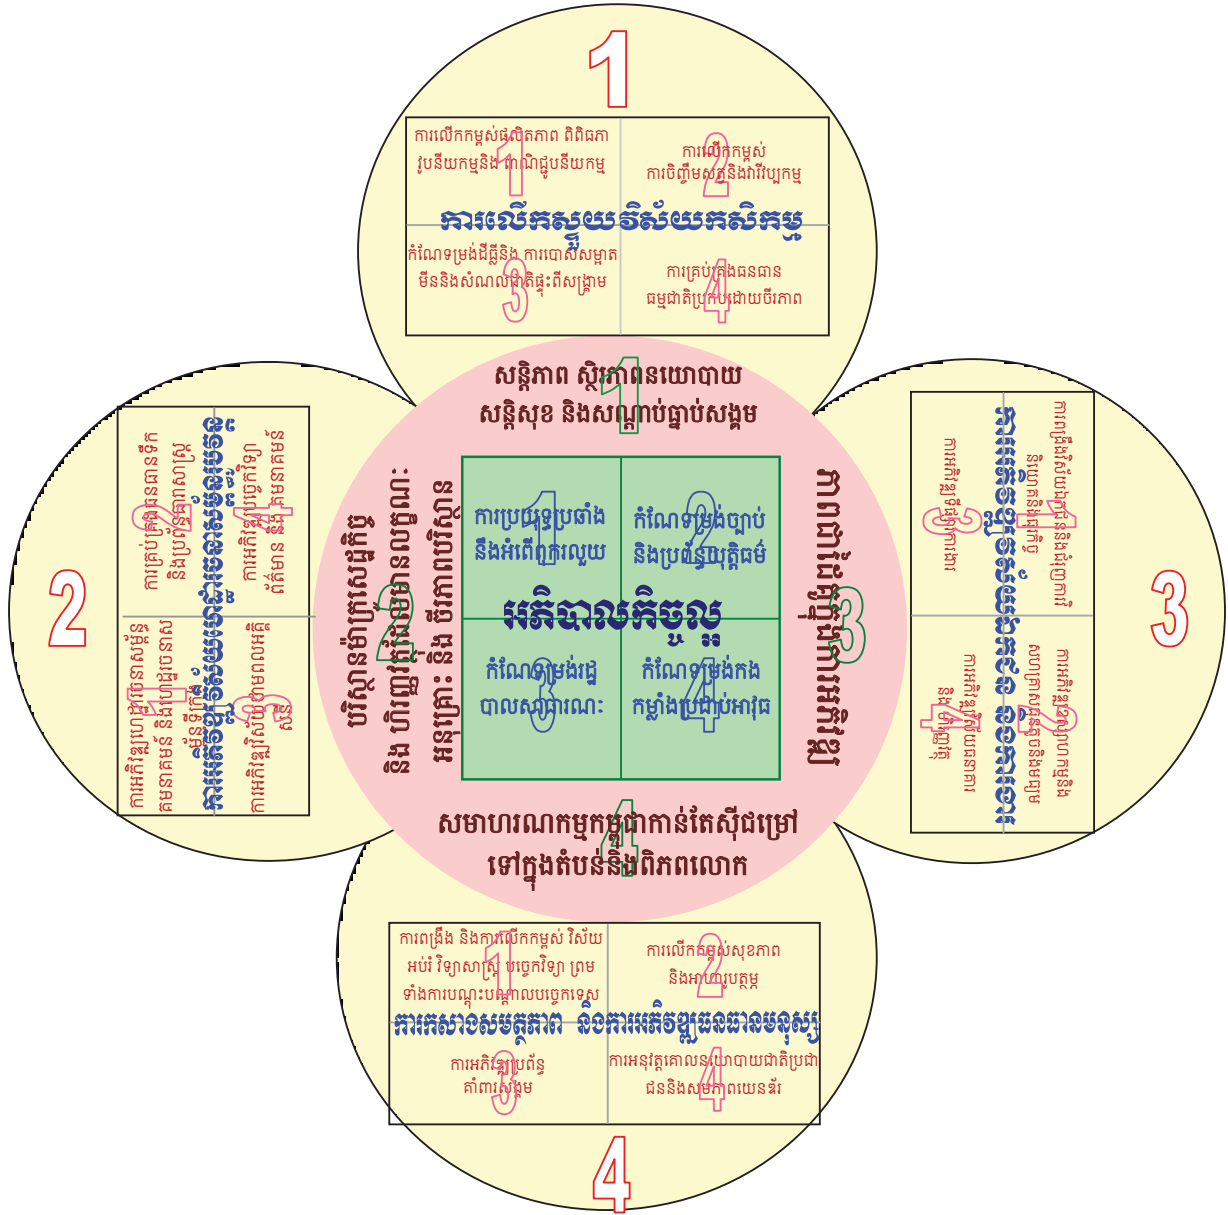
1

ការលើកកម្ពស់ផលិតភាព ពិពិធភាព វូបនីយកម្មនិង ពាណិជ្ជូបនីយកម្ម

ការលើកកម្ពស់ ការចិញ្ចឹមសត្វនិងវារីវប្បកម្ម

ការលើកស្ទួយវិស័យកសិកម្ម

កំណែទម្រង់ដីធ្លីនិង ការបោសសម្អាតមីននិងសំណល់ជាតិផ្ទុះពីសង្គ្រាម

ការគ្រប់គ្រងធនធានធម្មជាតិប្រកបដោយចីរភាព

សន្តិភាព ស្ថិរភាពនយោបាយ សន្តិសុខ និងសណ្តាប់ធ្នាប់សង្គម

ការប្រយុទ្ធប្រឆាំងនឹងអំពើពុករលួយ

កំណែទម្រង់ច្បាប់ និងប្រព័ន្ធយុត្តិធម៌

អភិបាលកិច្ចល្អ

កំណែទម្រង់រដ្ឋបាលសាធារណៈ

កំណែទម្រង់កងកម្លាំងប្រដាប់អាវុធ

បរិស្ថានម៉ាក្រូសេដ្ឋកិច្ច និង ហិរញ្ញវត្ថុប្រកបដោយលក្ខណៈ អនុគ្រោះ និង ចីរភាពបរិស្ថាន

ភាពជាដៃគូក្នុងការអភិវឌ្ឍ

សមាហរណកម្មកម្ពុជាកាន់តែស៊ីជម្រៅ ទៅក្នុងតំបន់និងពិភពលោក

2

ការគ្រប់គ្រងធនធានទឹក និងប្រព័ន្ធធារាសាស្ត្រ

ការអភិវឌ្ឍហេដ្ឋារចនាសម្ព័ន្ធ

ការអភិវឌ្ឍទូរគមនាគមន៍ និងបច្ចេកវិទ្យា

ការអភិវឌ្ឍហេដ្ឋារចនាសម្ព័ន្ធដឹកជញ្ជូន

ការអភិវឌ្ឍវិស័យថាមពលអគ្គិសនី

3

ការពង្រឹងវិស័យឯកជននិងការលើកកម្ពស់ការវិនិយោគ

ការអភិវឌ្ឍវិស័យឯកជន និងការងារ

ការអភិវឌ្ឍឧស្សាហកម្មនិងសហគ្រាសធុនតូចនិងមធ្យម

ការអភិវឌ្ឍទីផ្សារការងារ

ការពង្រឹងសេវាហិរញ្ញវត្ថុ

4

ការពង្រឹង និងការលើកកម្ពស់ វិស័យអប់រំ វិទ្យាសាស្ត្រ បច្ចេកវិទ្យា ព្រមទាំងការបណ្តុះបណ្តាលបច្ចេកទេស

ការលើកកម្ពស់សុខភាព និងអាហារូបត្ថម្ភ

ការកសាងសមត្ថភាព និងការអភិវឌ្ឍធនធានមនុស្ស

ការអភិវឌ្ឍប្រព័ន្ធគាំពារសង្គម

ការអនុវត្តគោលនយោបាយជាតិប្រជាជននិងសមភាពយេនឌ័រ